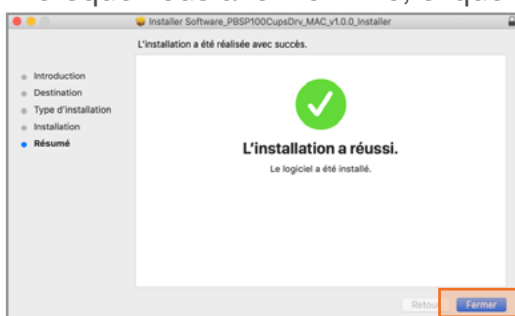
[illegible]

Installer Software_PBSP100CupsDrv_MAC_v1.0.0_Installer

L'installation a été réalisée avec succès.

Introduction
Destination
Type d'installation
Installation
Résumé

L'installation a réussi.

Le logiciel a été installé.

Retou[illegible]
Fermer